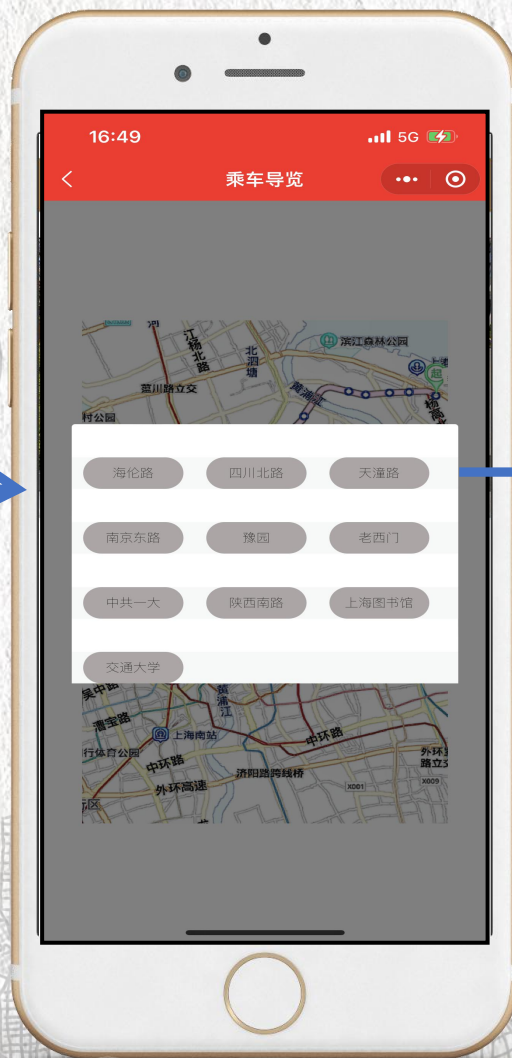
16:49
5G
乘车导览
江杨北路
北泗塘
滨江森林公园
蕰川路立交
村公园
海伦路
四川北路
天潼路
南京东路
豫园
老西门
中共一大
陕西南路
上海图书馆
交通大学
吴中路
漕宝路
黄浦江
上海南站
中环路
行体育公园
中环路
济阳路跨线桥
外环高速
外环路立交
X001
X009